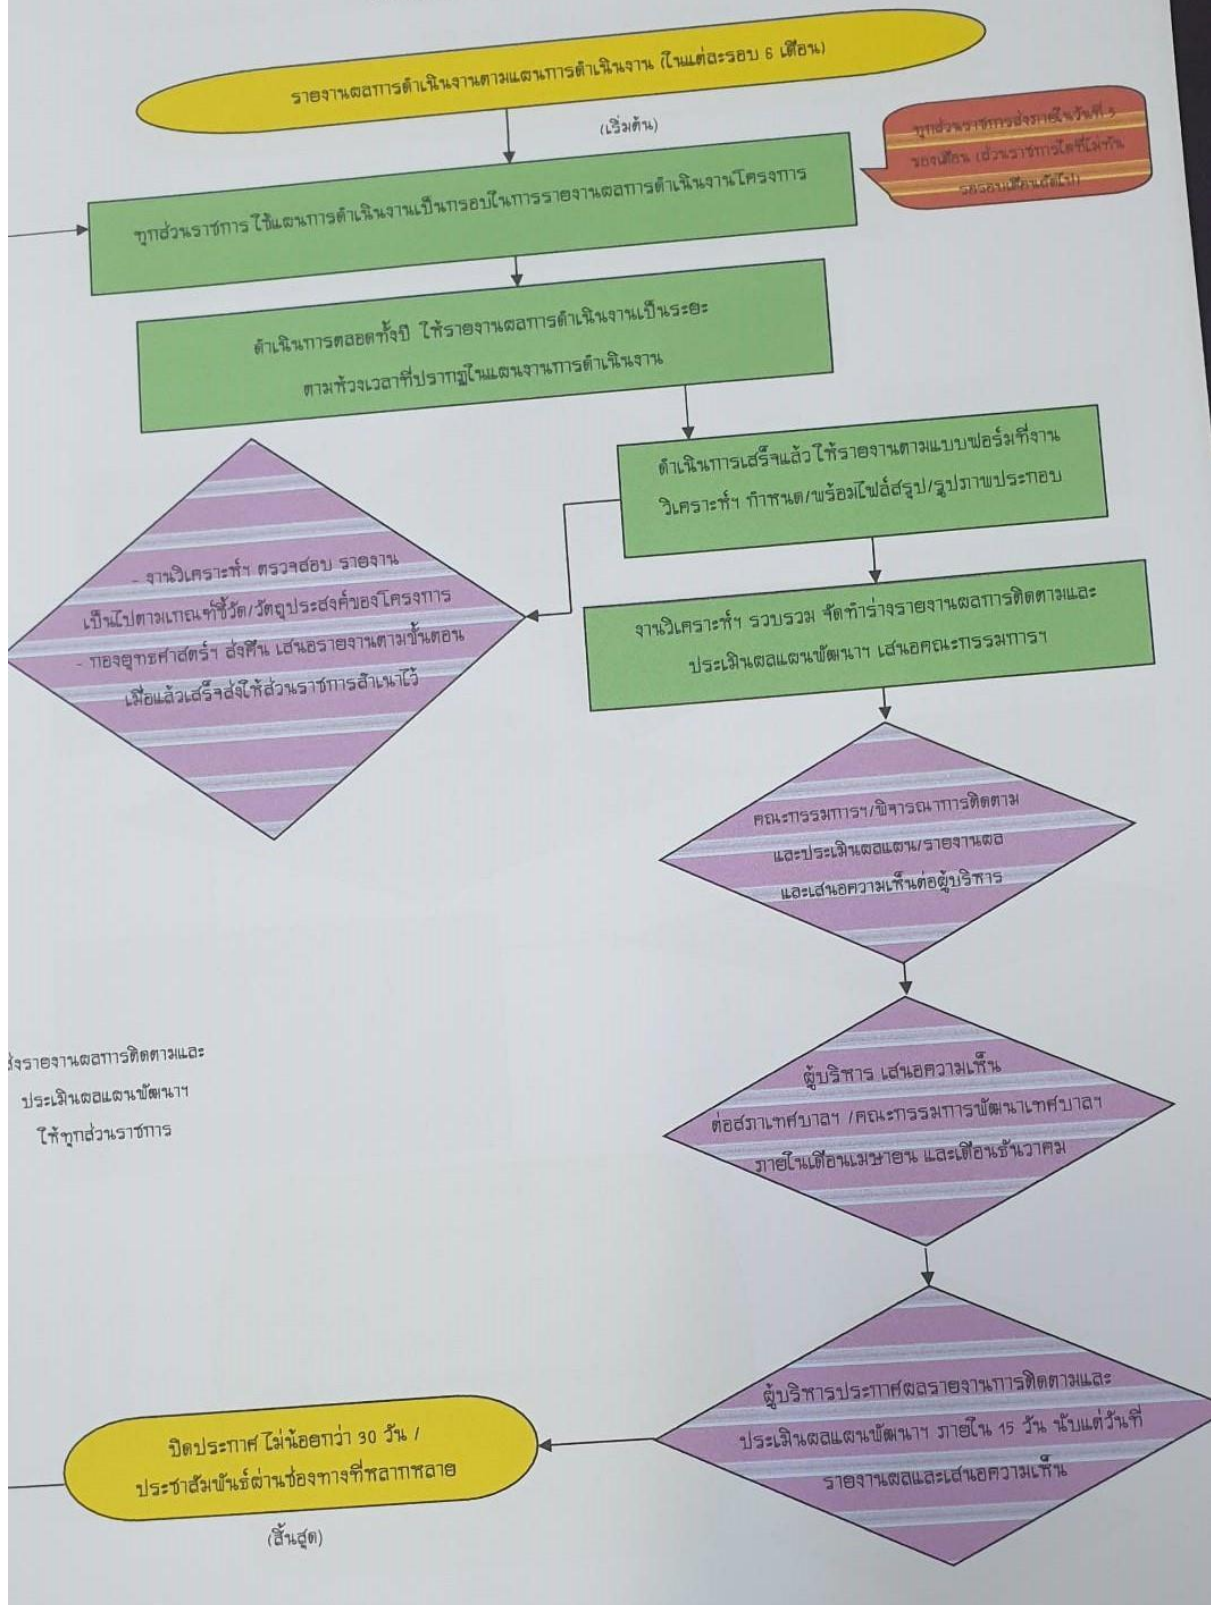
รายงานผลการดำเนินงานตามแผนการดำเนินงาน (ในแต่ละรอบ 6 เดือน)

(เริ่มต้น)

ทุกส่วนราชการส่งภายในวันที่ 5 ของเดือน (ส่วนราชการใดที่ไม่ทัน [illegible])

ทุกส่วนราชการ ใช้แผนการดำเนินงานเป็นกรอบในการรายงานผลการดำเนินงานโครงการ

ดำเนินการตลอดทั้งปี ให้รายงานผลการดำเนินงานเป็นระยะ ตามห้วงเวลาที่ปรากฏในแผนงานการดำเนินงาน

ดำเนินการเสร็จแล้วให้รายงานตามแบบฟอร์มที่งานวิเคราะห์ฯ กำหนด/พร้อมไฟล์สรุป/รูปภาพประกอบ

- งานวิเคราะห์ฯ ตรวจสอบ รายงาน เป็นไปตามเกณฑ์ชี้วัด/วัตถุประสงค์ของโครงการ
- กองยุทธศาสตร์ฯ ส่งคืน เสนอรายงานตามขั้นตอน เมื่อแล้วเสร็จส่งให้ส่วนราชการสำเนาไว้

งานวิเคราะห์ฯ รวบรวม จัดทำร่างรายงานผลการติดตามและประเมินผลแผนพัฒนาฯ เสนอคณะกรรมการฯ

คณะกรรมการฯ/พิจารณาการติดตามและประเมินผลแผน/รายงานผลและเสนอความเห็นต่อผู้บริหาร

ผู้บริหาร เสนอความเห็นต่อสภาเทศบาลฯ /คณะกรรมการพัฒนาเทศบาลฯ ภายในเดือนเมษายน และเดือนธันวาคม

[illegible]ส่งรายงานผลการติดตามและประเมินผลแผนพัฒนาฯ ให้ทุกส่วนราชการ

ผู้บริหารประกาศผลรายงานการติดตามและประเมินผลแผนพัฒนาฯ ภายใน 15 วัน นับแต่วันที่รายงานผลและเสนอความเห็น

ปิดประกาศ ไม่น้อยกว่า 30 วัน / ประชาสัมพันธ์ผ่านช่องทางที่หลากหลาย

(สิ้นสุด)